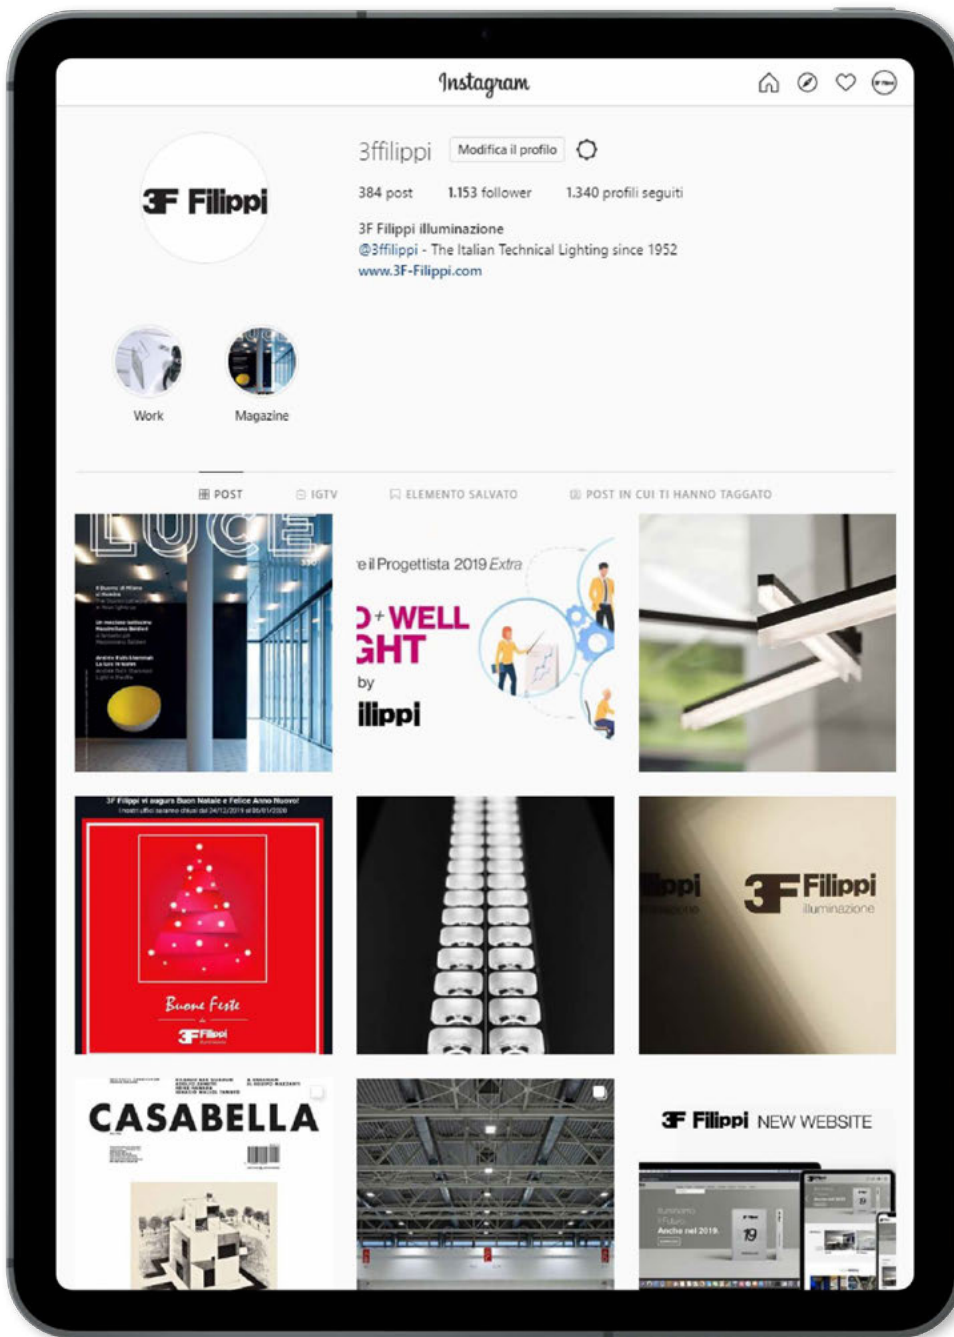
Instagram

3F Filippi

3ffilippi Modifica il profilo

384 post 1.153 follower 1.340 profili seguiti

3F Filippi illuminazione
@3ffilippi - The Italian Technical Lighting since 1952
www.3F-Filippi.com

Work Magazine

POST IGTV ELEMENTO SALVATO POST IN CUI TI HANNO TAGGATO

LUCE

e il Progettista 2019 Extra
+ WELL
GHT
by
ilippi

3F Filippi vi augura Buon Natale e Felice Anno Nuovo!
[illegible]

Buone Feste
3F Filippi

ilippi
3F Filippi
illuminazione

CASABELLA

3F Filippi NEW WEBSITE